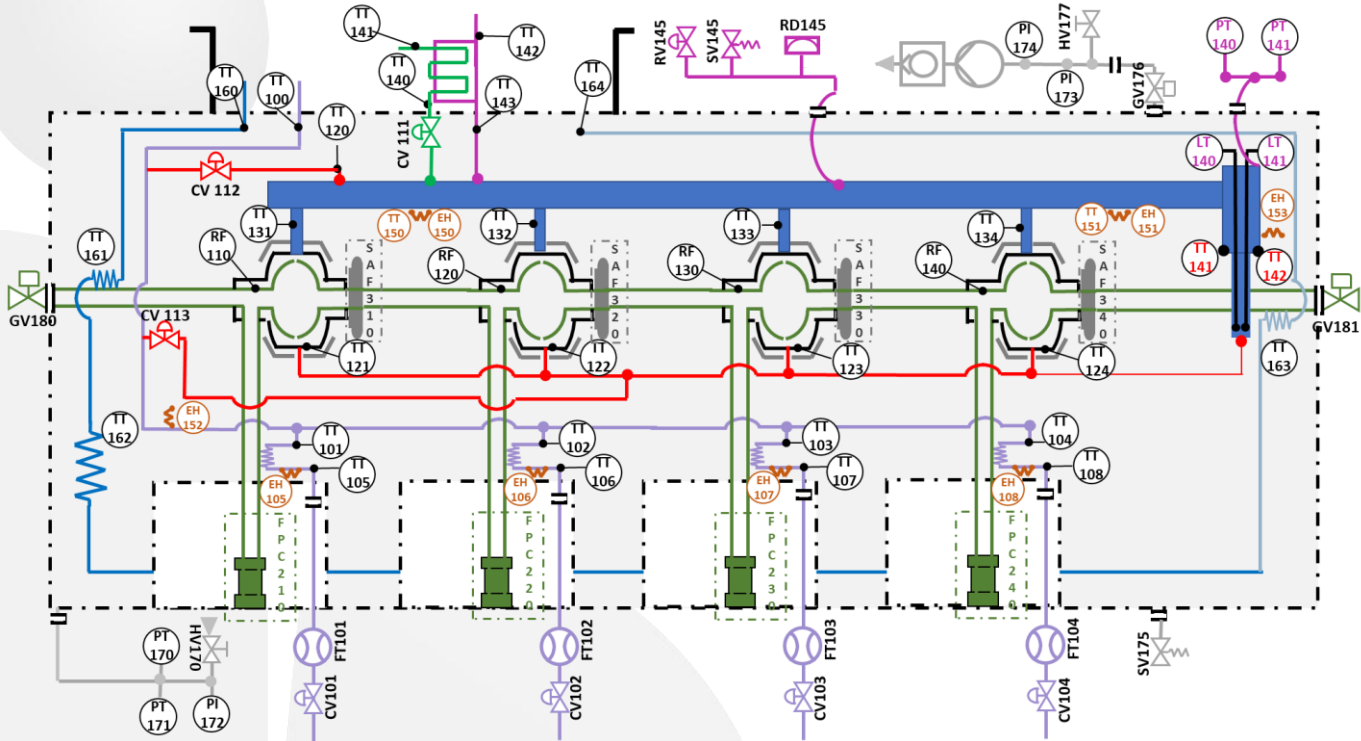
TT 141
TT 142
TT 140
TT 143
CV 111
TT 160
TT 100
TT 120
CV 112
TT 164
RV145
SV145
RD145
PI 174
HV177
PI 173
GV176
PT 140
PT 141
LT 140
LT 141
EH 153
TT 141
TT 142
TT 131
TT 150
EH 150
TT 132
TT 133
TT 134
TT 151
EH 151
TT 161
RF 110
SAF310
RF 120
SAF320
RF 130
SAF330
RF 140
SAF340
GV180
GV181
CV 113
TT 121
TT 122
TT 123
TT 124
TT 163
EH 152
TT 162
TT 101
TT 105
EH 105
TT 102
TT 106
EH 106
TT 103
TT 107
EH 107
TT 104
TT 108
EH 108
FPC210
FPC220
FPC230
FPC240
PT 170
HV170
PT 171
PI 172
FT101
CV101
FT102
CV102
FT103
CV103
FT104
CV104
SV175